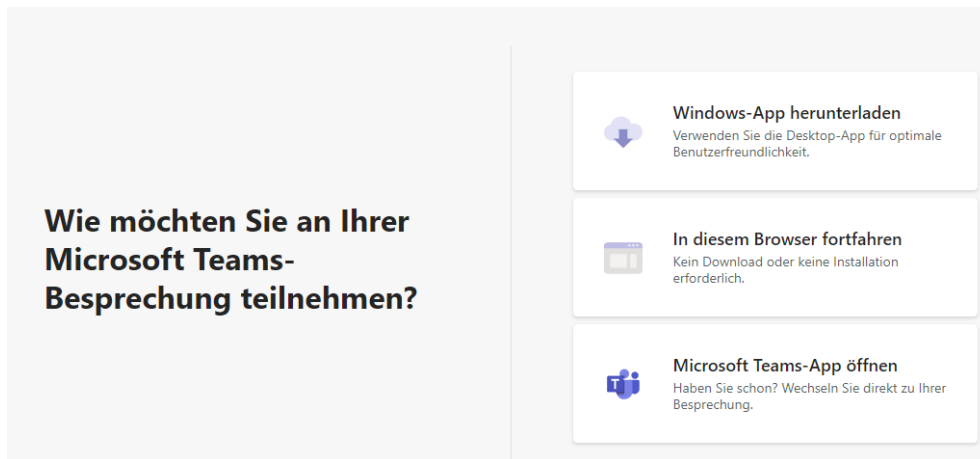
Wie möchten Sie an Ihrer Microsoft Teams-Besprechung teilnehmen?

Windows-App herunterladen
Verwenden Sie die Desktop-App für optimale Benutzerfreundlichkeit.

In diesem Browser fortfahren
Kein Download oder keine Installation erforderlich.

Microsoft Teams-App öffnen
Haben Sie schon? Wechseln Sie direkt zu Ihrer Besprechung.